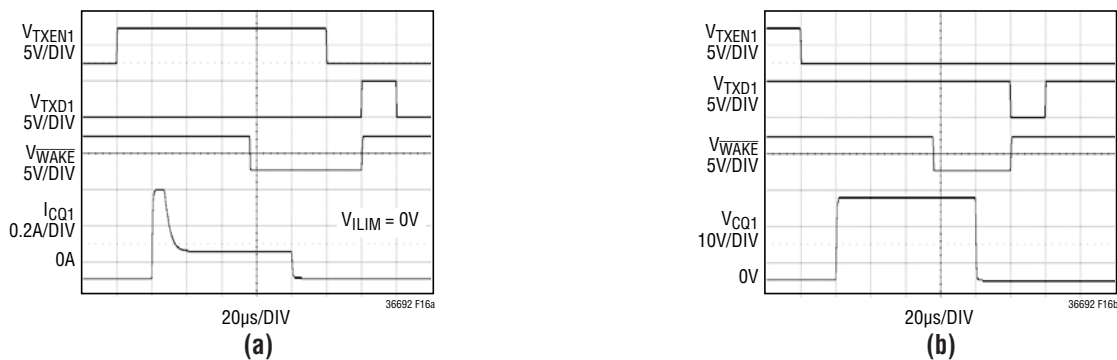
$V_{TXEN1}$
5V/DIV

$V_{TXD1}$
5V/DIV

$V_{\overline{WAKE}}$
5V/DIV

$I_{CQ1}$
0.2A/DIV

0A

$V_{ILIM} = 0V$

36692 F16a

20μs/DIV

(a)

$V_{TXEN1}$
5V/DIV

$V_{TXD1}$
5V/DIV

$V_{\overline{WAKE}}$
5V/DIV

$V_{CQ1}$
10V/DIV

0V

36692 F16b

20μs/DIV

(b)